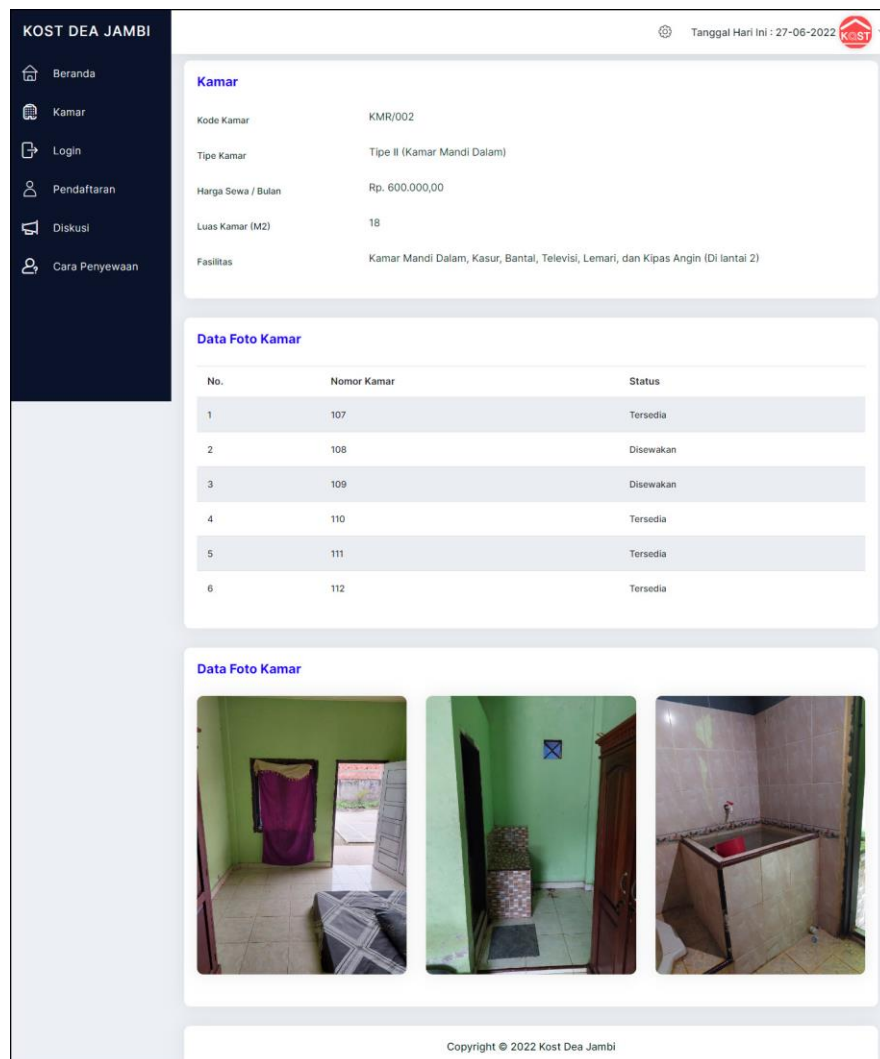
KOST DEA JAMBI

Beranda
Kamar
Login
Pendaftaran
Diskusi
Cara Penyewaan

Tanggal Hari Ini : 27-06-2022 KOST

Kamar

| | |
|---|---|
| Kode Kamar | KMR/002 |
| Tipe Kamar | Tipe II (Kamar Mandi Dalam) |
| Harga Sewa / Bulan | Rp. 600.000,00 |
| Luas Kamar (M2) | 18 |
| Fasilitas | Kamar Mandi Dalam, Kasur, Bantal, Televisi, Lemari, dan Kipas Angin (Di lantai 2) |

Data Foto Kamar

| No. | Nomor Kamar | Status |
|---|---|---|
| 1 | 107 | Tersedia |
| 2 | 108 | Disewakan |
| 3 | 109 | Disewakan |
| 4 | 110 | Tersedia |
| 5 | 111 | Tersedia |
| 6 | 112 | Tersedia |

Data Foto Kamar

Copyright © 2022 Kost Dea Jambi